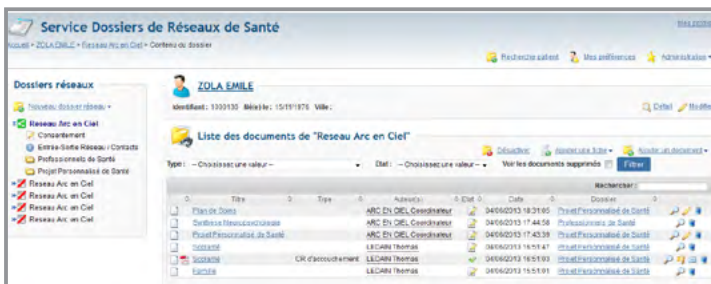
Service Dossiers de Réseaux de Santé

Mes profils

Accueil > ZOLA EMILE > Reseau Arc en Ciel > Contenu du dossier

Recherche patient   Mes préférences   Administration

Dossiers réseaux

Nouveau dossier réseau

Reseau Arc en Ciel

Consentement

Entrée-Sortie Réseau / Contacts

Professionnels de Santé

Projet Personnalisé de Santé

Reseau Arc en Ciel

Reseau Arc en Ciel

Reseau Arc en Ciel

Reseau Arc en Ciel

ZOLA EMILE

Identifiant : 1000130   Né(e) le : 15/11/1976   Ville :

Détail   Modifier

Liste des documents de "Reseau Arc en Ciel"

Désactiver   Ajouter une fiche   Ajouter un document

Type : -- Choisissez une valeur --   Etat : -- Choisissez une valeur --   Voir les documents supprimés   Filtrer

Rechercher :

| | Titre | Type | Auteur(s) | Etat | Date | Dossier |
|---|---|---|---|---|---|---|
| | Plan de Soins | | ARC EN CIEL Coordinateur | | 04/06/2013 18:31:05 | Projet Personnalisé de Santé |
| | Synthèse Neuropsychologique | | ARC EN CIEL Coordinateur | | 04/06/2013 17:44:58 | Professionnels de Santé |
| | Projet Personnalisé de Santé | | ARC EN CIEL Coordinateur | | 04/06/2013 17:43:39 | Projet Personnalisé de Santé |
| | Synthèse | | LEOAIN Thomas | | 04/06/2013 15:51:47 | Projet Personnalisé de Santé |
| | Synthèse | CR d'accouchement | LEOAIN Thomas | | 04/06/2013 15:51:03 | Projet Personnalisé de Santé |
| | Formule | | LEOAIN Thomas | | 04/06/2013 15:51:01 | Projet Personnalisé de Santé |